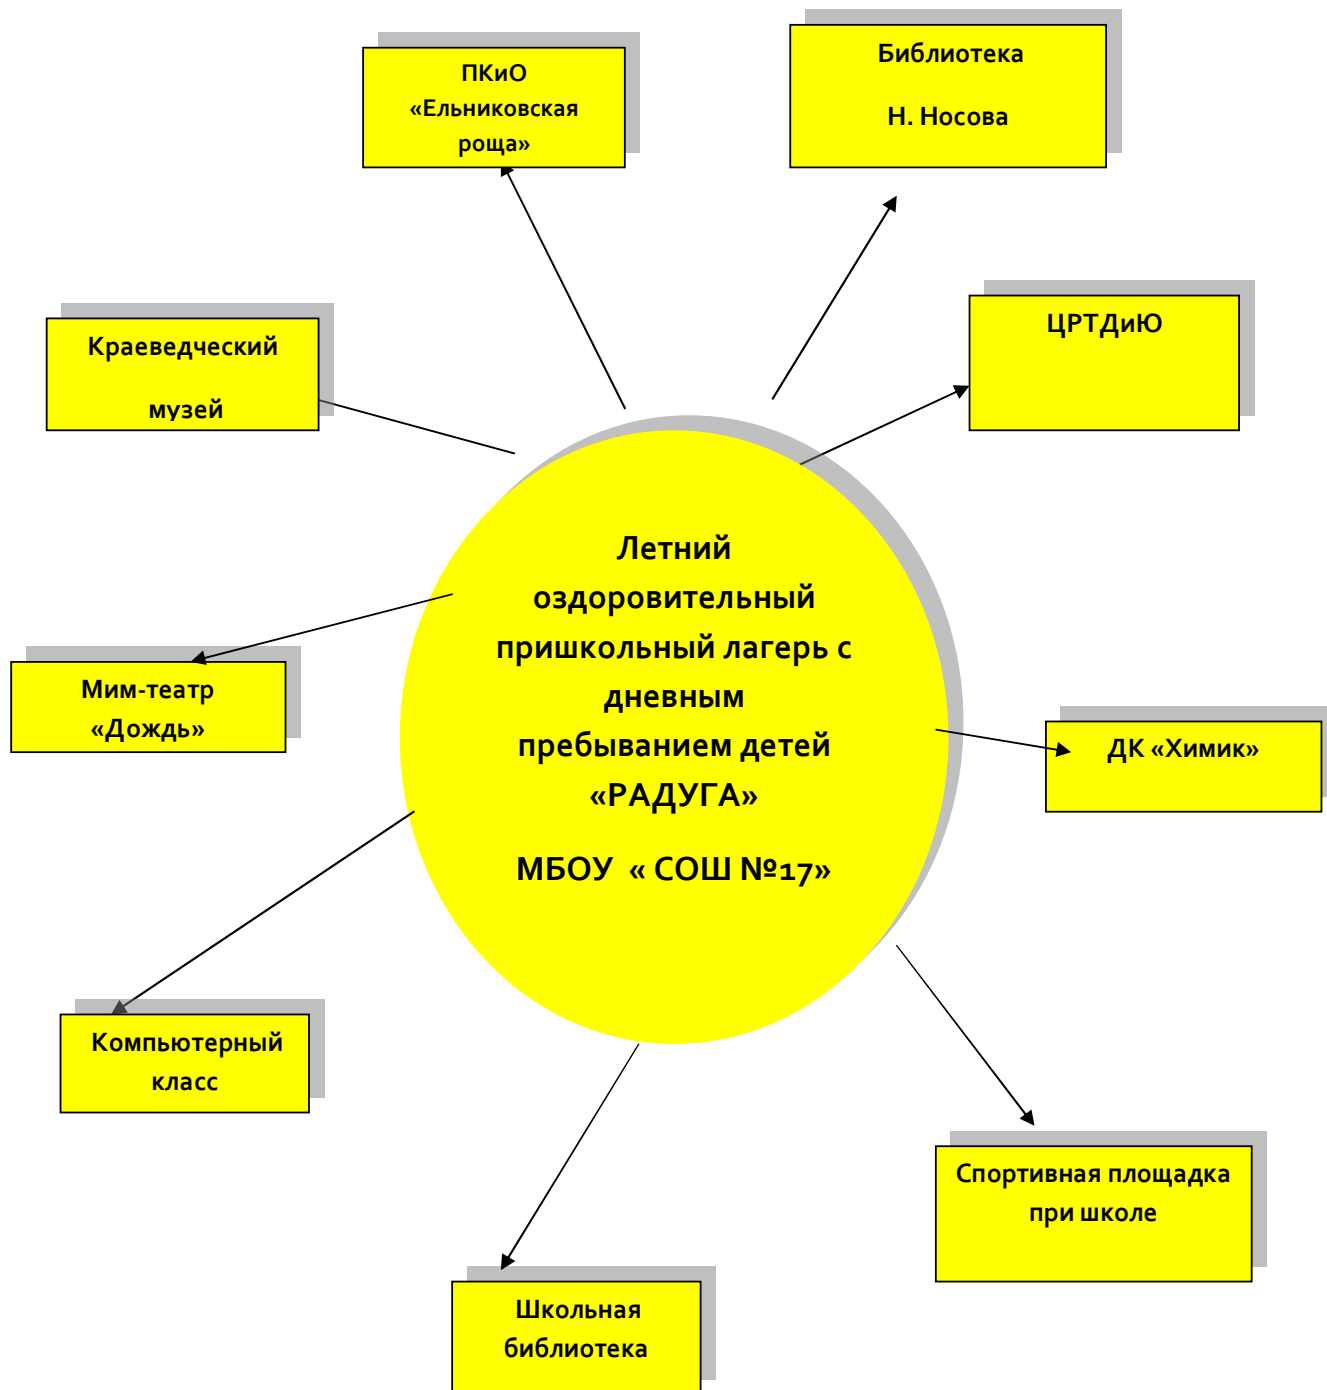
ПКиО «Ельниковская роща»

Библиотека

Н. Носова

Краеведческий

музей

ЦРТДиЮ

Летний оздоровительный пришкольный лагерь с дневным пребыванием детей «РАДУГА»

МБОУ « СОШ №17»

Мим-театр «Дождь»

ДК «Химик»

Компьютерный класс

Спортивная площадка при школе

Школьная библиотека